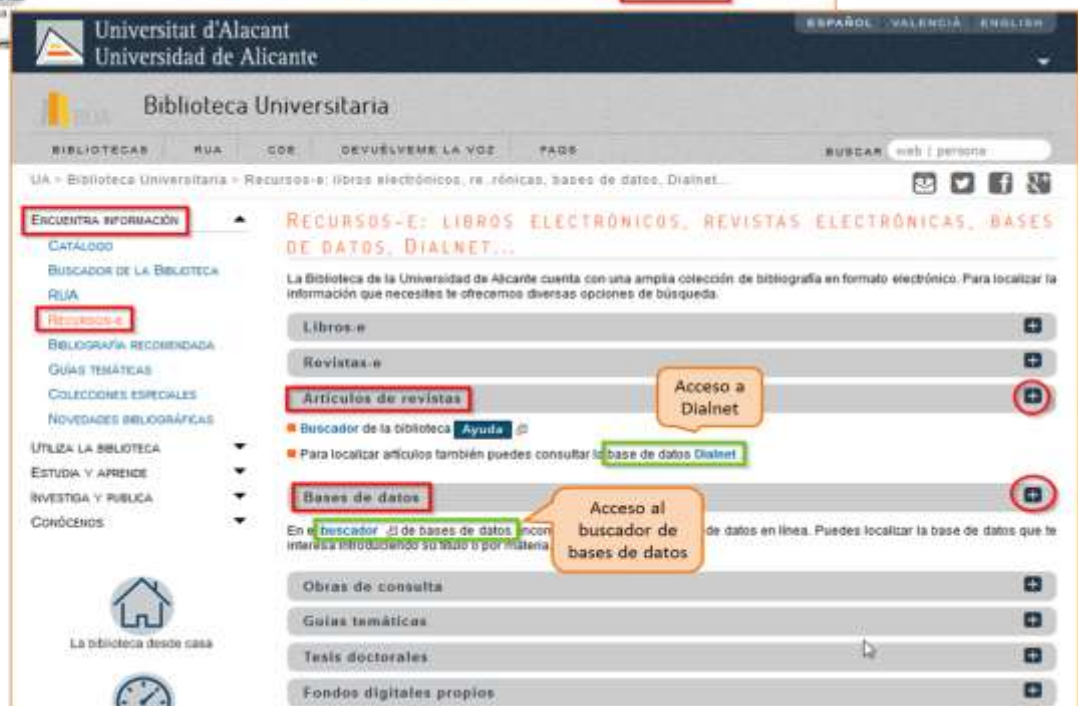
Universitat d'Alacant
Universidad de Alicante

ESPAÑOL VALENCIÀ ENGLISH

Biblioteca Universitaria

BIBLIOTECAS RUA CDE DEVUÉLVEME LA VOZ FAQS

BUSCAR web | persona

UA > Biblioteca Universitaria > Recursos-e: libros electrónicos, re..rónicas, bases de datos, Dialnet...

ENCUENTRA INFORMACIÓN
CATÁLOGO
BUSCADOR DE LA BIBLIOTECA
RUA
RECURSOS-E
BIBLIOGRAFÍA RECOMENDADA
GUÍAS TEMÁTICAS
COLECCIONES ESPECIALES
NOVEDADES BIBLIOGRÁFICAS
UTILIZA LA BIBLIOTECA
ESTUDIA Y APRENDE
INVESTIGA Y PUBLICA
CONÓCENOS

La biblioteca desde casa

RECURSOS-E: LIBROS ELECTRÓNICOS, REVISTAS ELECTRÓNICAS, BASES DE DATOS, DIALNET...

La Biblioteca de la Universidad de Alicante cuenta con una amplia colección de bibliografía en formato electrónico. Para localizar la información que necesites te ofrecemos diversas opciones de búsqueda.

Libros-e

Revistas-e

Artículos de revistas

Acceso a Dialnet

Buscador de la biblioteca Ayuda

Para localizar artículos también puedes consultar la base de datos Dialnet

Bases de datos

Acceso al buscador de bases de datos

En el buscador de bases de datos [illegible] de datos en línea. Puedes localizar la base de datos que te interesa introduciendo su título o por materia.

Obras de consulta

Guías temáticas

Tesis doctorales

Fondos digitales propios